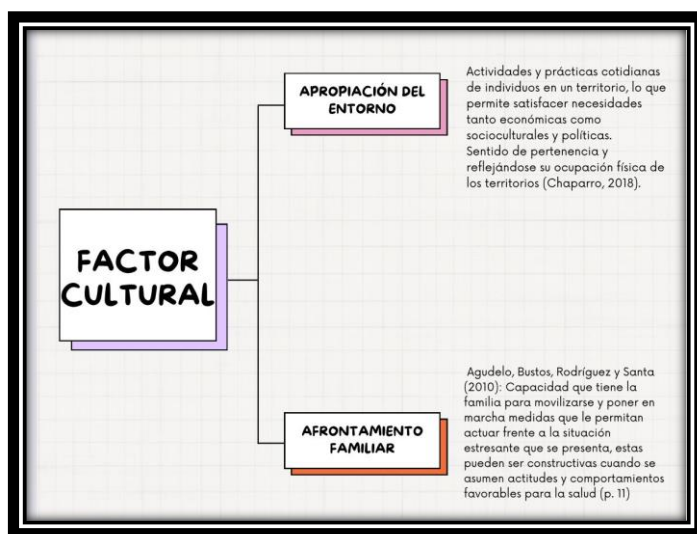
FACTOR CULTURAL

APROPIACIÓN DEL ENTORNO

Actividades y prácticas cotidianas de individuos en un territorio, lo que permite satisfacer necesidades tanto económicas como socioculturales y políticas. Sentido de pertenencia y reflejándose su ocupación física de los territorios (Chaparro, 2018).

AFRONTAMIENTO FAMILIAR

Agudelo, Bustos, Rodríguez y Santa (2010): Capacidad que tiene la familia para movilizarse y poner en marcha medidas que le permitan actuar frente a la situación estresante que se presenta, estas pueden ser constructivas cuando se asumen actitudes y comportamientos favorables para la salud (p. 11)